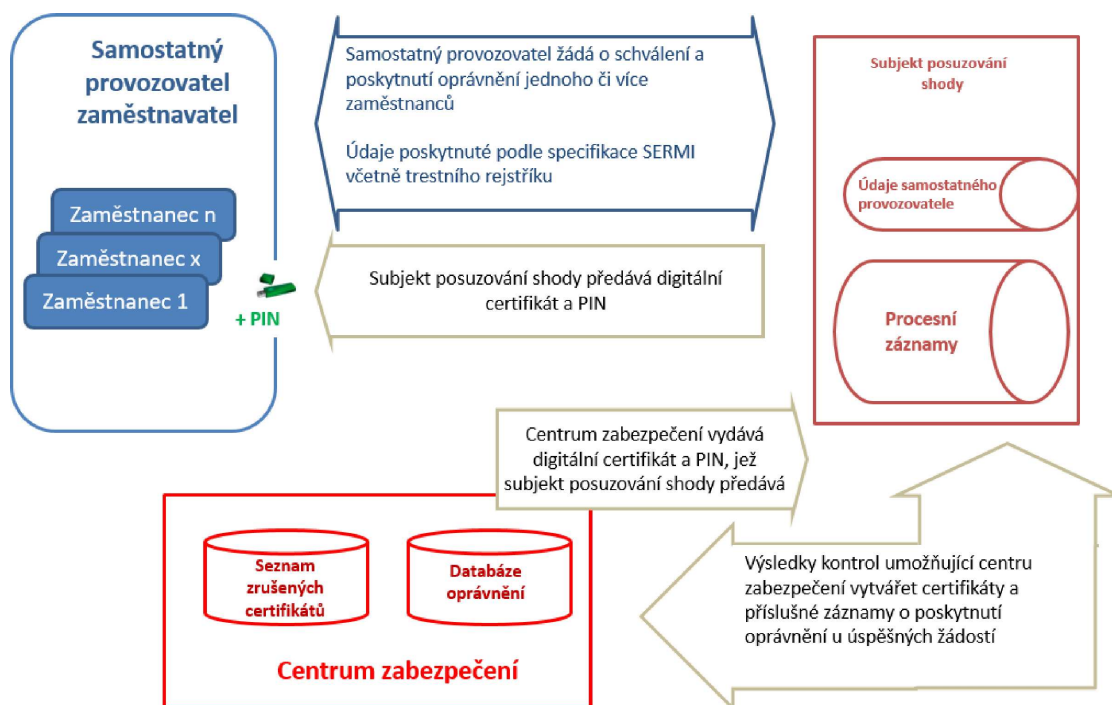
Samostatný provozovatel zaměstnavatel

Zaměstnanec n

Zaměstnanec x

Zaměstnanec 1

+ PIN

Samostatný provozovatel žádá o schválení a poskytnutí oprávnění jednoho či více zaměstnanců

Údaje poskytnuté podle specifikace SERMI včetně trestního rejstříku

Subjekt posuzování shody předává digitální certifikát a PIN

Subjekt posuzování shody

Údaje samostatného provozovatele

Procesní záznamy

Centrum zabezpečení vydává digitální certifikát a PIN, jež subjekt posuzování shody předává

Seznam zrušených certifikátů

Databáze oprávnění

Centrum zabezpečení

Výsledky kontrol umožňující centru zabezpečení vytvářet certifikáty a příslušné záznamy o poskytnutí oprávnění u úspěšných žádostí